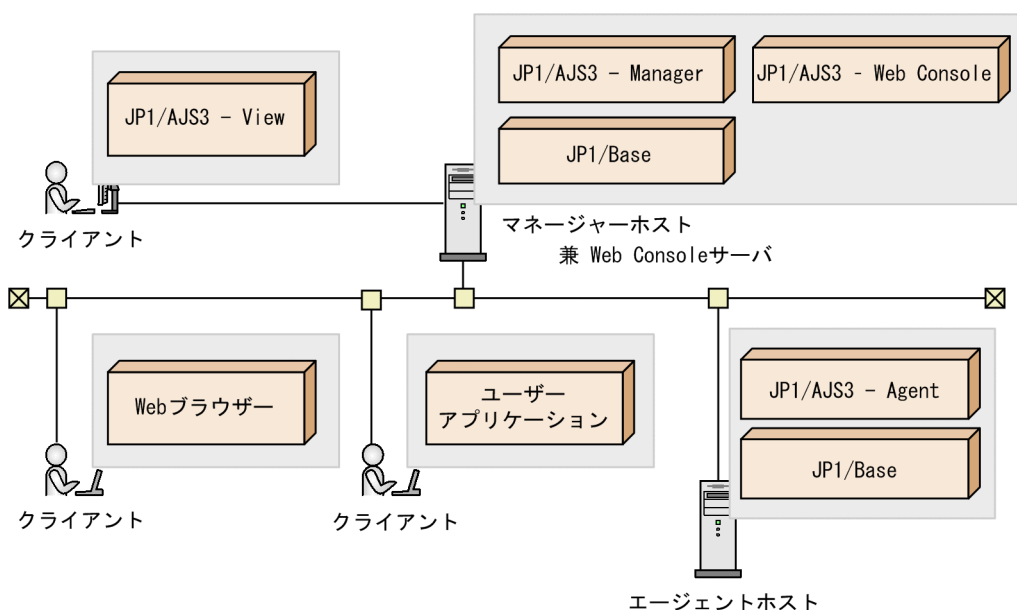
JP1/AJS3 - View

クライアント

JP1/AJS3 - Manager

JP1/AJS3 - Web Console

JP1/Base

マネージャーホスト
兼 Web Consoleサーバ

Webブラウザー

クライアント

ユーザー
アプリケーション

クライアント

JP1/AJS3 - Agent

JP1/Base

エージェントホスト